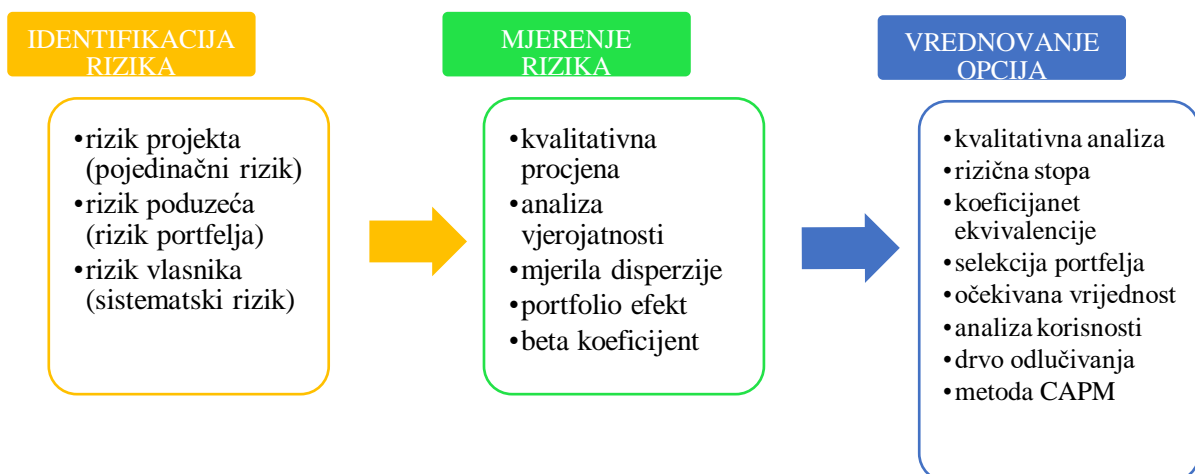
IDENTIFIKACIJA RIZIKA

•rizik projekta (pojedinačni rizik)
•rizik poduzeća (rizik portfelja)
•rizik vlasnika (sistematski rizik)

MJERENJE RIZIKA

•kvalitativna procjena
•analiza vjerojatnosti
•mjerila disperzije
•portfolio efekt
•beta koeficijent

VREDNOVANJE OPCIJA

•kvalitativna analiza
•rizična stopa
•koeficijanet ekvivalencije
•selekcija portfelja
•očekivana vrijednost
•analiza korisnosti
•drvo odlučivanja
•metoda CAPM